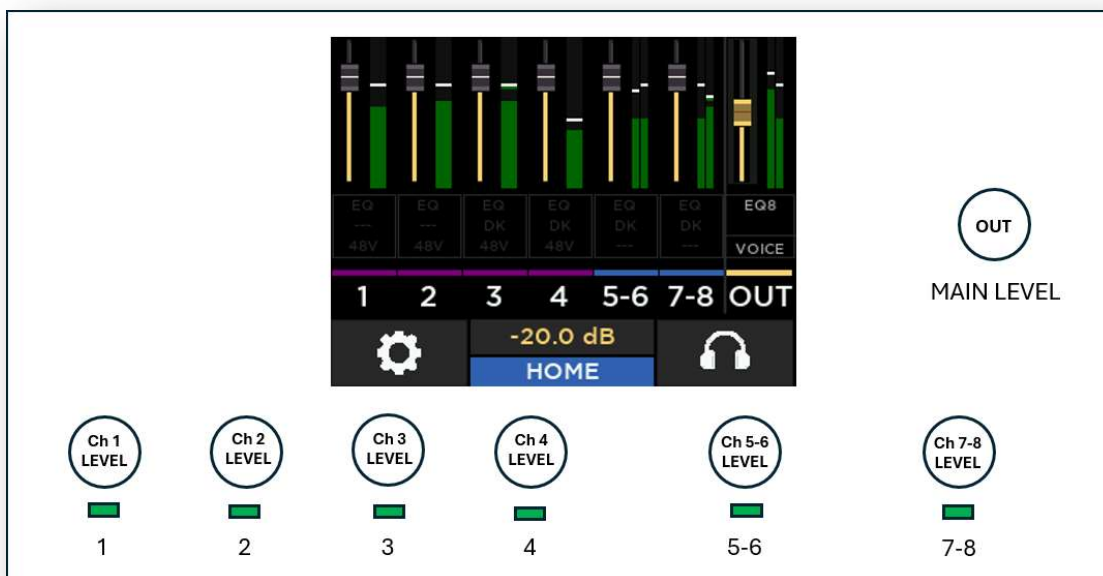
| EQ | EQ | EQ | EQ | EQ | EQ | EQ8 |
|---|---|---|---|---|---|---|
| --- | --- | DK | DK | DK | DK | |
| 48V | 48V | 48V | 48V | --- | --- | VOICE |

1 2 3 4 5-6 7-8 OUT

-20.0 dB

HOME

OUT

MAIN LEVEL

Ch 1 LEVEL

Ch 2 LEVEL

Ch 3 LEVEL

Ch 4 LEVEL

Ch 5-6 LEVEL

Ch 7-8 LEVEL

1 2 3 4 5-6 7-8